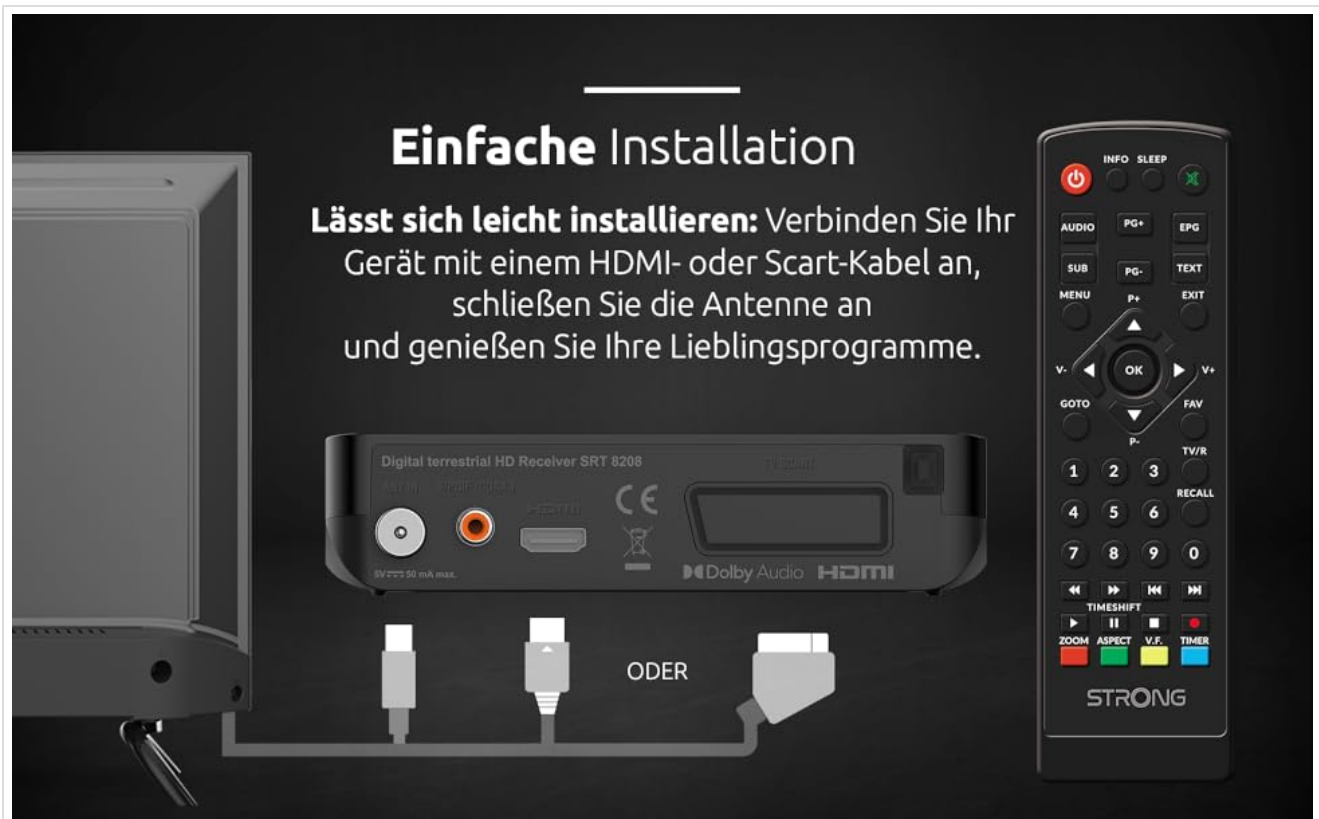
**Einfache** Installation

**Lässt sich leicht installieren:** Verbinden Sie Ihr Gerät mit einem HDMI- oder Scart-Kabel an, schließen Sie die Antenne an und genießen Sie Ihre Lieblingsprogramme.

Digital terrestrial HD Receiver SRT 8208

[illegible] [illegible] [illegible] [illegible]

CE

5V 50 mA max.

Dolby Audio HDMI

ODER

INFO SLEEP
AUDIO PG+ EPG
SUB PG- TEXT
MENU P+ EXIT
V- OK V+
GOTO P- FAV
TV/R
1 2 3
RECALL
4 5 6
7 8 9 0
TIMESHIFT
ZOOM ASPECT V.F. TIMER
STRONG